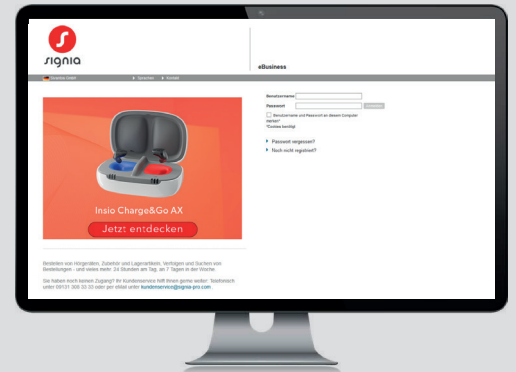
signia

eBusiness

Deutsche GmbH ▸ Sprachen ▸ Kontakt

Benutzername

Passwort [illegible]

Benutzername und Passwort an diesem Computer merken*
*Cookies benötigt

▸ Passwort vergessen?

▸ Noch nicht registriert?

Insio Charge&Go AX

Jetzt entdecken

Bestellen von Hörgeräten, Zubehör und Lagerartikeln, Verfolgen und Suchen von Bestellungen - und vieles mehr: 24 Stunden am Tag, an 7 Tagen in der Woche.

Sie haben noch keinen Zugang? Ihr Kundenservice hilft Ihnen gerne weiter: Telefonisch unter 09131 308 33 33 oder per eMail unter kundenservice@signia-pro.com.